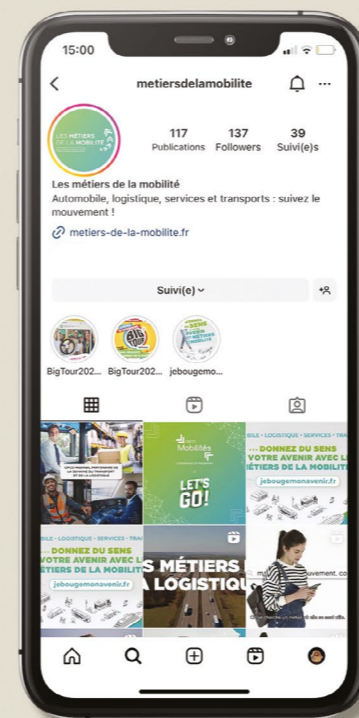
15:00

metiersdelamobilite

LES MÉTIERS DE LA MOBILITÉ

117 Publications
137 Followers
39 Suivi(e)s

Les métiers de la mobilité
Automobile, logistique, services et transports : suivez le mouvement !
metiers-de-la-mobilite.fr

Suivi(e)

BigTour202... BigTour202... jebougemo...

Mobilités

LET'S GO!

...DONNEZ DU SENS À VOTRE AVENIR AVEC LES MÉTIERS DE LA MOBILITÉ
jebougemonavenir.fr

...DONNEZ DU SENS À VOTRE AVENIR AVEC LES MÉTIERS DE LA MOBILITÉ
jebougemonavenir.fr

LES MÉTIERS DE LA LOGISTIQUE